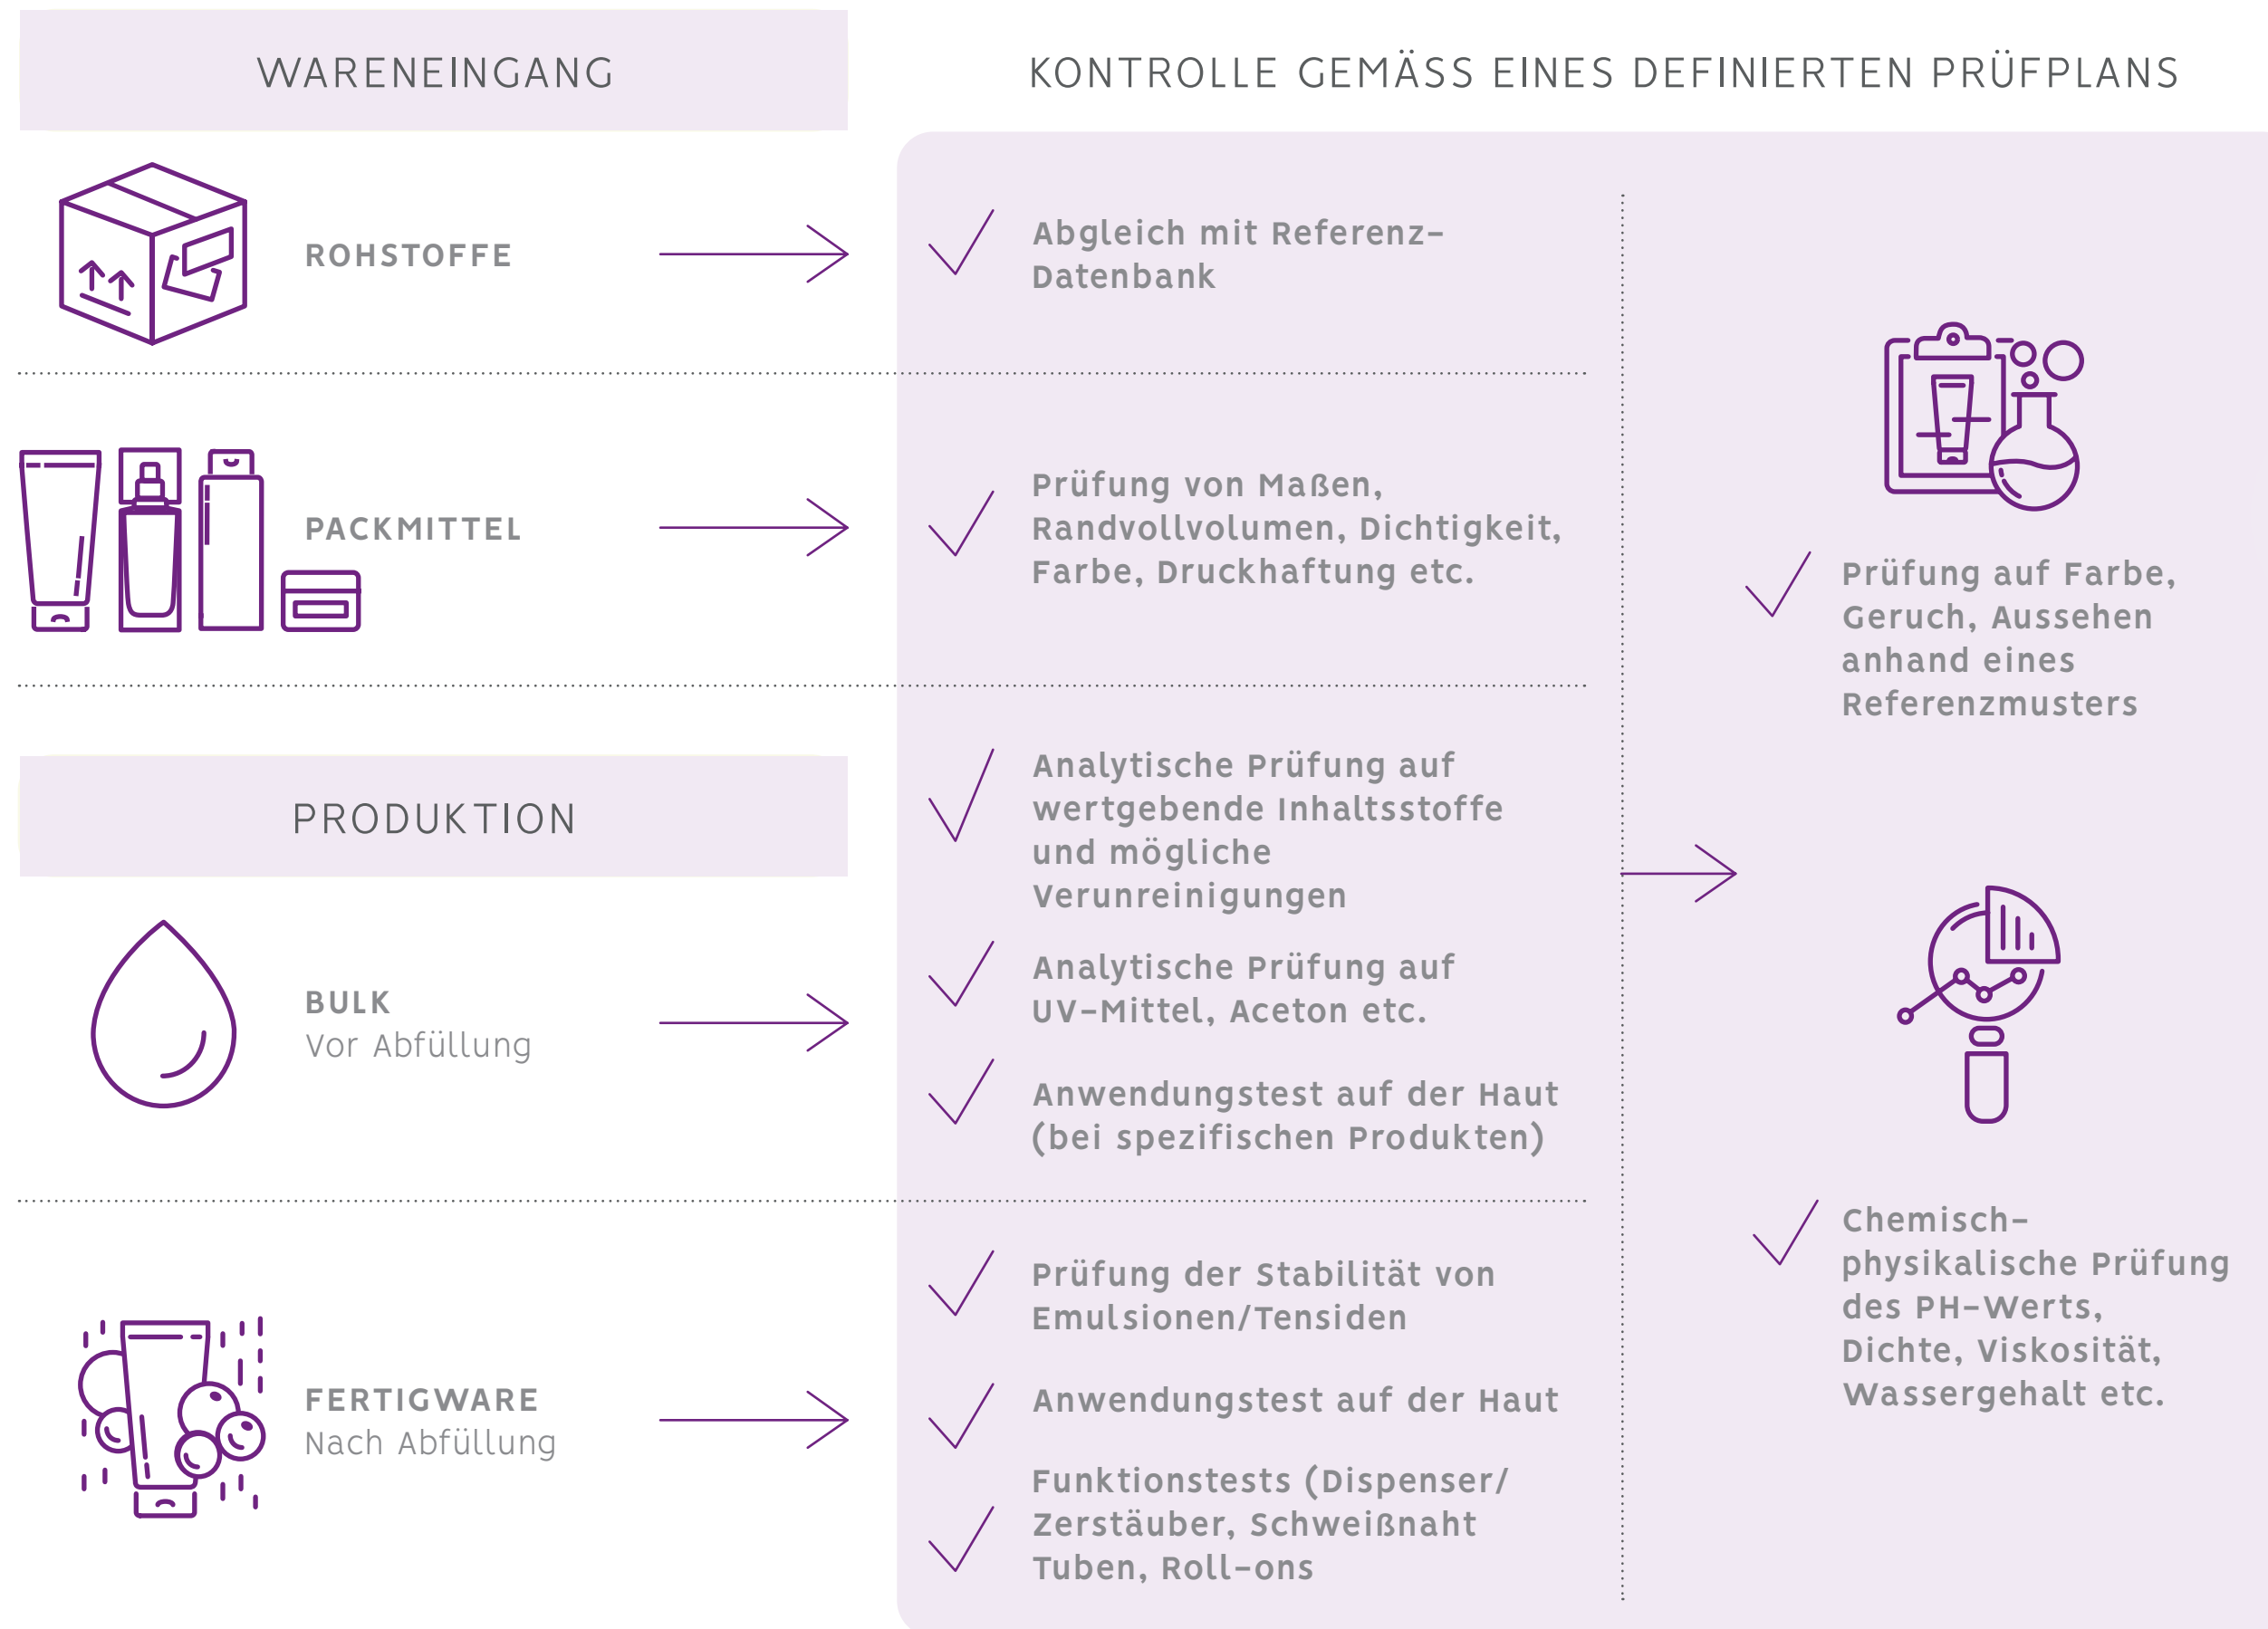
WARENEINGANG

KONTROLLE GEMÄSS EINES DEFINIERTEN PRÜFPLANS

ROHSTOFFE

Abgleich mit Referenz-Datenbank

PACKMITTEL

Prüfung von Maßen, Randvollvolumen, Dichtigkeit, Farbe, Druckhaftung etc.

Prüfung auf Farbe, Geruch, Aussehen anhand eines Referenzmusters

PRODUKTION

Analytische Prüfung auf wertgebende Inhaltsstoffe und mögliche Verunreinigungen

BULK
Vor Abfüllung

Analytische Prüfung auf UV-Mittel, Aceton etc.

Anwendungstest auf der Haut (bei spezifischen Produkten)

Chemisch-physikalische Prüfung des PH-Werts, Dichte, Viskosität, Wassergehalt etc.

FERTIGWARE
Nach Abfüllung

Prüfung der Stabilität von Emulsionen/Tensiden

Anwendungstest auf der Haut

Funktionstests (Dispenser/Zerstäuber, Schweißnaht Tuben, Roll-ons